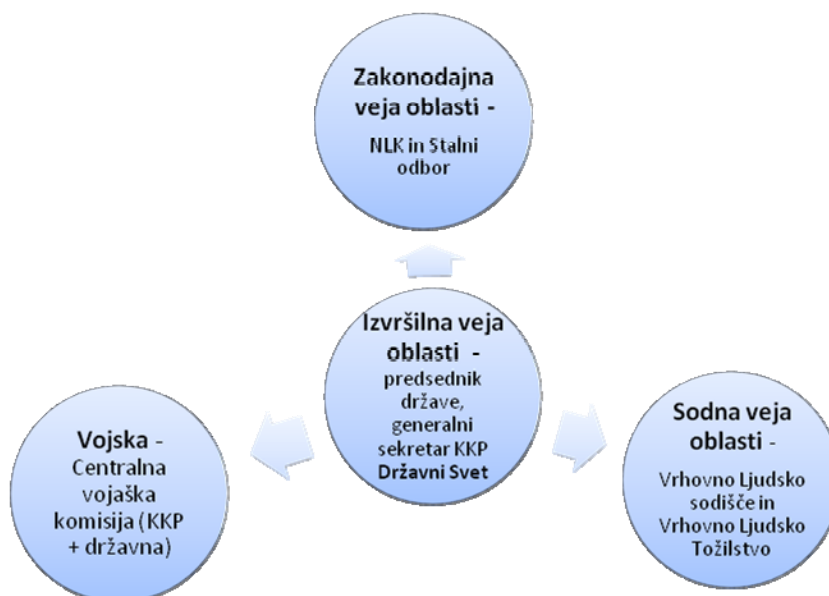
Zakonodajna veja oblasti -
NLK in Stalni odbor

Izvršilna veja oblasti -
predsednik države, generalni sekretar KKP
Državni Svet

Vojska -
Centralna vojaška komisija (KKP + državna)

Sodna veja oblasti -
Vrhovno Ljudsko sodišče in Vrhovno Ljudsko Tožilstvo